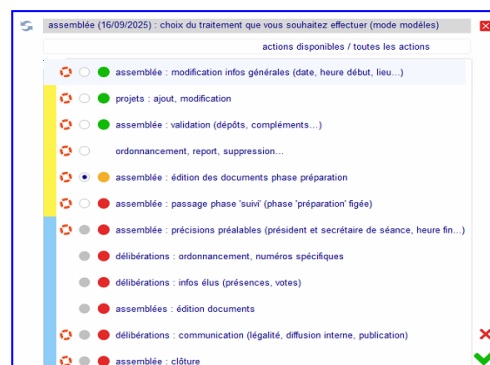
assemblée (16/09/2025) : choix du traitement que vous souhaitez effectuer (mode modèles)

actions disponibles / toutes les actions

assemblée : modification infos générales (date, heure début, lieu...)

projets : ajout, modification

assemblée : validation (dépôts, compléments...)

ordonnancement, report, suppression...

assemblée : édition des documents phase préparation

assemblée : passage phase 'suivi' (phase 'préparation' figée)

assemblée : précisions préalables (président et secrétaire de séance, heure fin...)

délibérations : ordonnancement, numéros spécifiques

délibérations : infos élus (présences, votes)

assemblées : édition documents

délibérations : communication (légalité, diffusion interne, publication)

assemblée : clôture